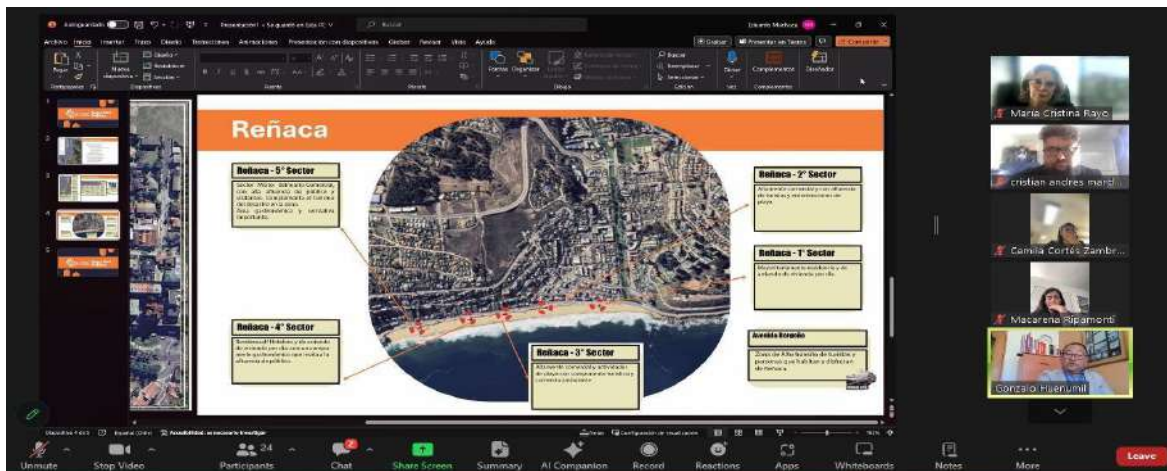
Reñaca

Reñaca - 5° Sector

Reñaca - 2° Sector

Reñaca - 1° Sector

Reñaca - 4° Sector

Reñaca - 3° Sector

Avenida Borgoño

Zona de Afluencia de turistas y personas que habitan y disfrutan de Reñaca.

María Cristina Rayo

cristian andres mard

Camila Cortés Zambr...

Macarena Ripamonti

Gonzalo Huenumil

Unmute

Stop Video

24
Participants

2
Chat

Share Screen

Summary

AI Companion

Record

Reactions

Apps

Whiteboards

Notes

More

Leave